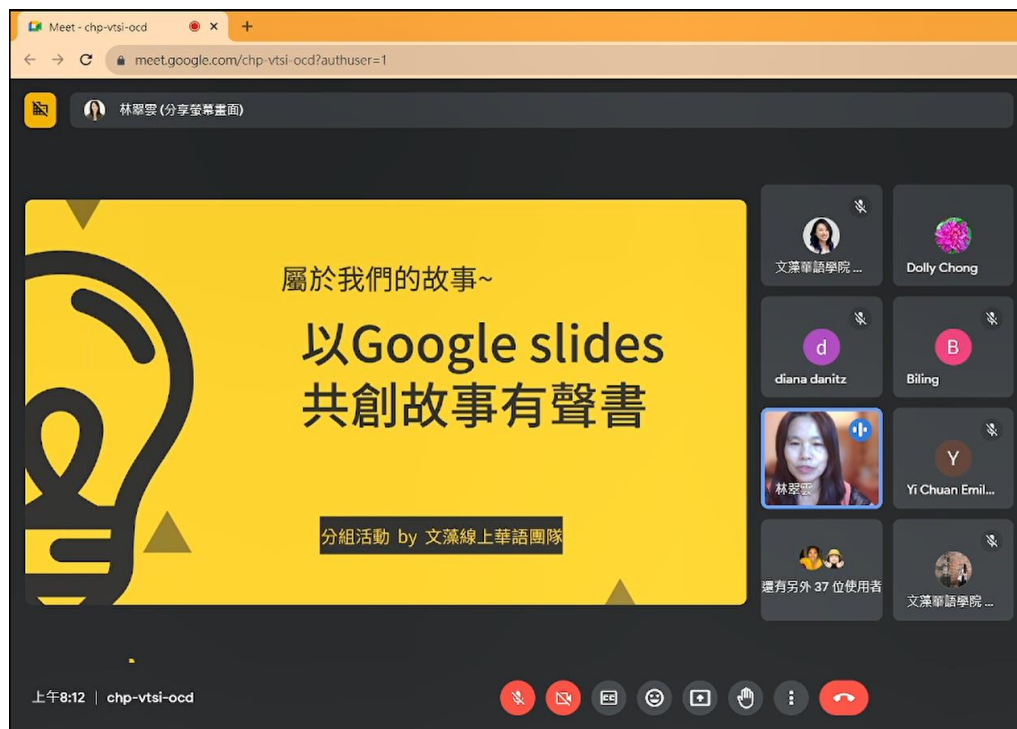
Meet - chp-vtsi-ocd
meet.google.com/chp-vtsi-ocd?authuser=1

林翠雲 (分享螢幕畫面)

屬於我們的故事~
以Google slides
共創故事有聲書

分組活動 by 文藻線上華語團隊

文藻華語學院 ...
Dolly Chong
d
diana danitz
B
Biling
林翠雲
Y
Yi Chuan Emil...
還有另外 37 位使用者
文藻華語學院 ...

上午8:12 | chp-vtsi-ocd